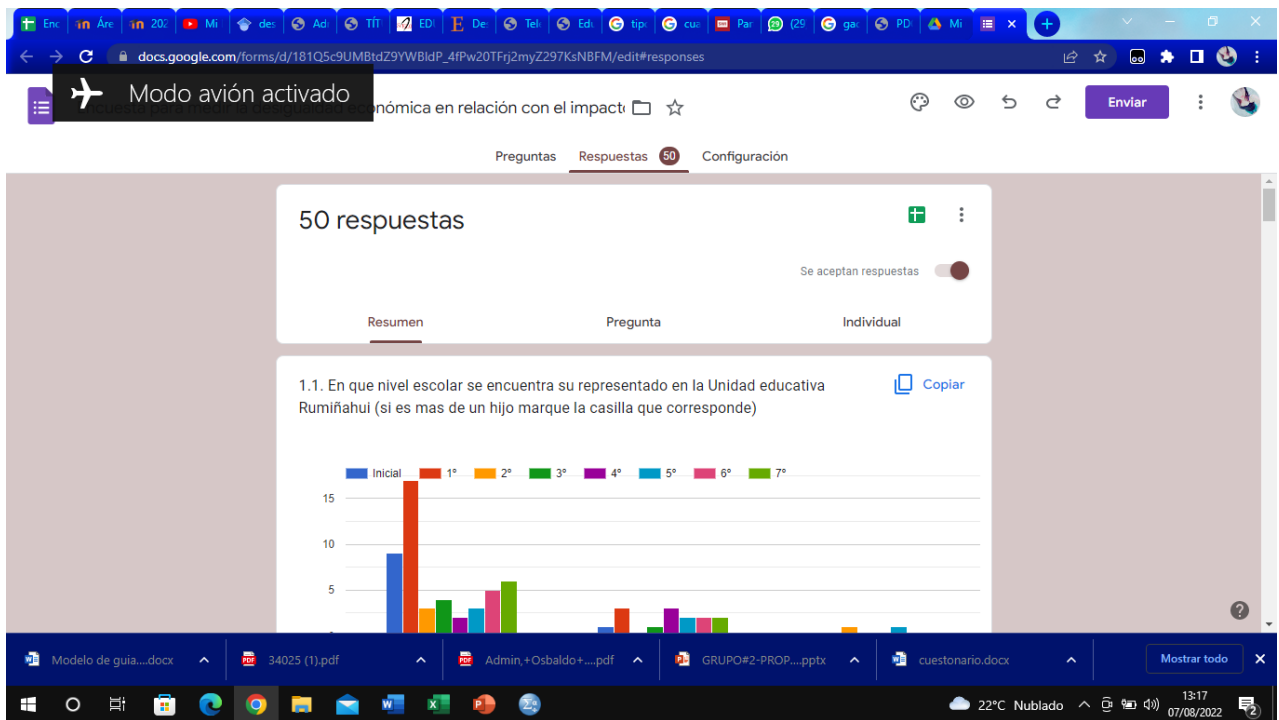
Enc | Áre | 202 | Mi | des | Ad | TÍT | ED | De | Tel | Ed | tip | cua | Par | (29 | gac | PD | Mi | ×

docs.google.com/forms/d/181Q5c9UMBtdZ9YWBldP_4fPw20TFrj2myZ297KsNBFM/edit#responses

Modo avión activado

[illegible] económica en relación con el impacto

Enviar

Preguntas Respuestas 50 Configuración

50 respuestas

Se aceptan respuestas

Resumen Pregunta Individual

1.1. En que nivel escolar se encuentra su representado en la Unidad educativa Rumiñahui (si es mas de un hijo marque la casilla que corresponde)

Copiar

Inicial 1° 2° 3° 4° 5° 6° 7°

15

10

5

Modelo de guia....docx
34025 (1).pdf
Admin,+Osbaldo+....pdf
GRUPO#2-PROP....pptx
cuestonario.docx
Mostrar todo

22°C Nublado
13:17
07/08/2022